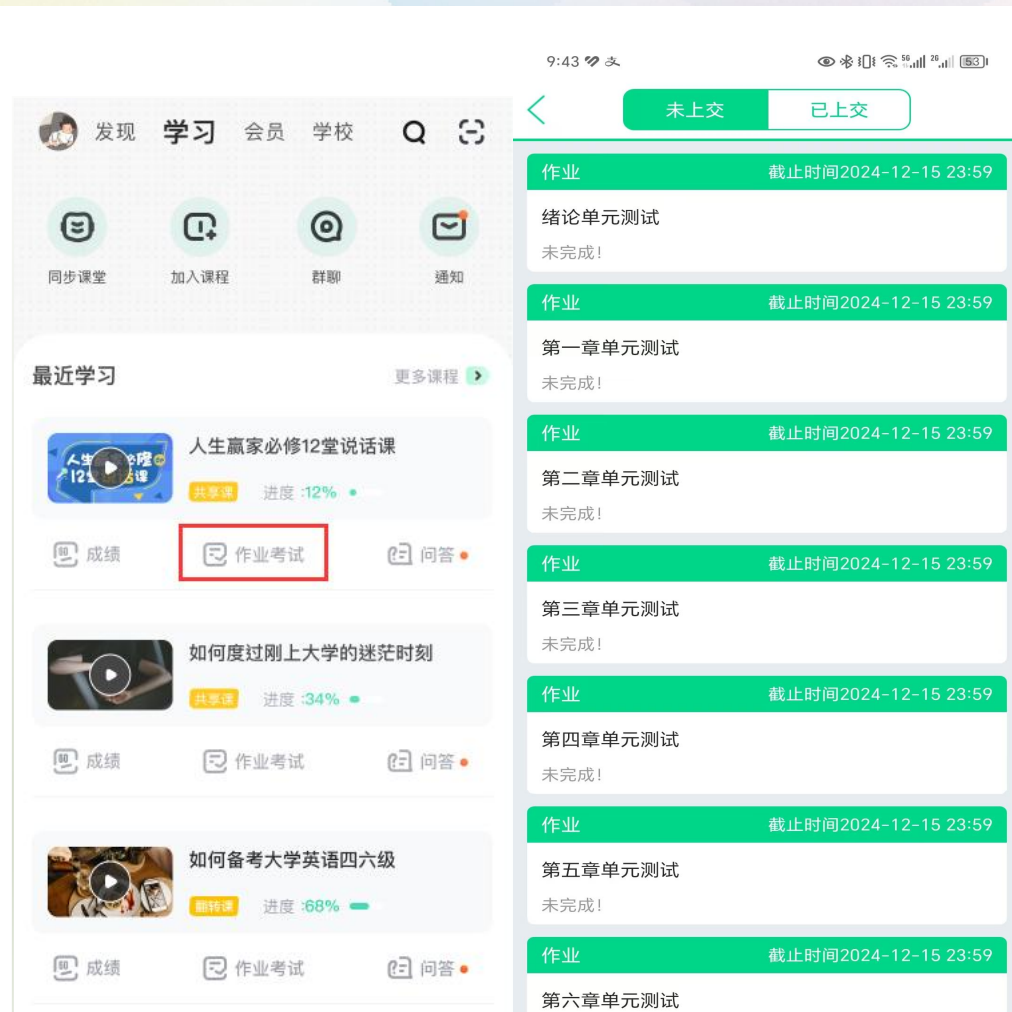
发现 学习 会员 学校

同步课堂 加入课程 群聊 通知

最近学习 更多课程

人生赢家必修12堂说话课
共享课 进度 :12%

成绩 作业考试 问答

如何度过刚上大学的迷茫时刻
共享课 进度 :34%

成绩 作业考试 问答

如何备考大学英语四六级
翻转课 进度 :68%

成绩 作业考试 问答

9:43 53

未上交 已上交

作业 截止时间2024-12-15 23:59
绪论单元测试
未完成!

作业 截止时间2024-12-15 23:59
第一章单元测试
未完成!

作业 截止时间2024-12-15 23:59
第二章单元测试
未完成!

作业 截止时间2024-12-15 23:59
第三章单元测试
未完成!

作业 截止时间2024-12-15 23:59
第四章单元测试
未完成!

作业 截止时间2024-12-15 23:59
第五章单元测试
未完成!

作业 截止时间2024-12-15 23:59
第六章单元测试